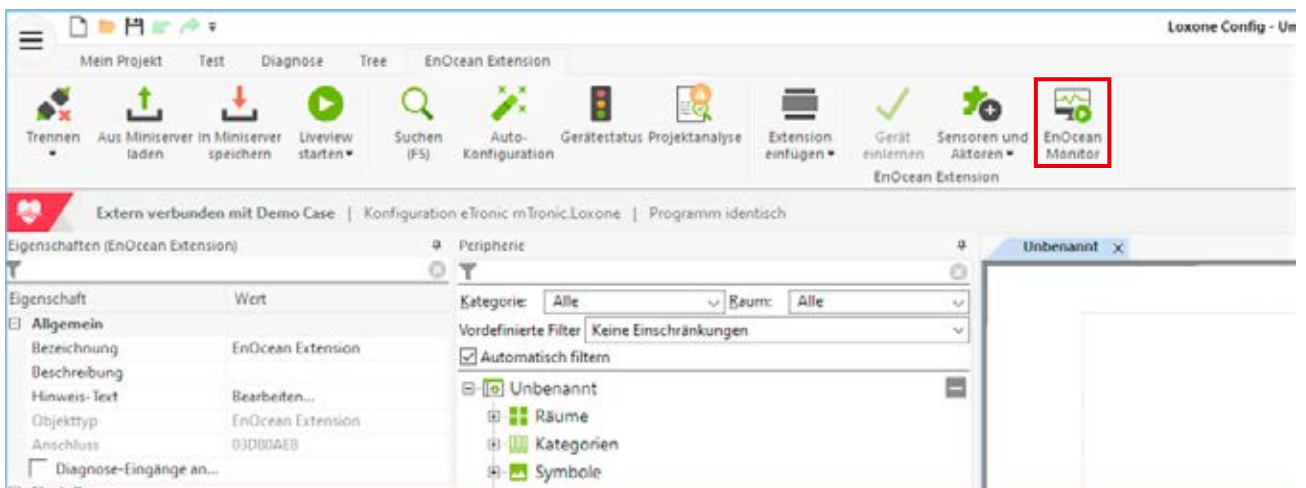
Loxone Config - Un

Mein Projekt Test Diagnose Tree EnOcean Extension

Trennen Aus Miniserver laden In Miniserver speichern Liveview starten Suchen (F5) Auto-Konfiguration Gerätestatus Projektanalyse Extension einfügen Gerät einlernen Sensoren und Aktoren EnOcean Monitor

EnOcean Extension

Extern verbunden mit Demo Case | Konfiguration eTronic mTronic.Loxone | Programm identisch

Eigenschaften (EnOcean Extension)

| Eigenschaft | Wert |
|---|---|
| Allgemein | |
| Bezeichnung | EnOcean Extension |
| Beschreibung | |
| Hinweis-Text | Bearbeiten... |
| Objekttyp | EnOcean Extension |
| Anschluss | 03D80AE8 |
| Diagnose-Eingänge an... | |

Peripherie

Kategorie: Alle Raum: Alle

Vordefinierte Filter Keine Einschränkungen

Automatisch filtern

Unbenannt
Räume
Kategorien
Symbole

Unbenannt